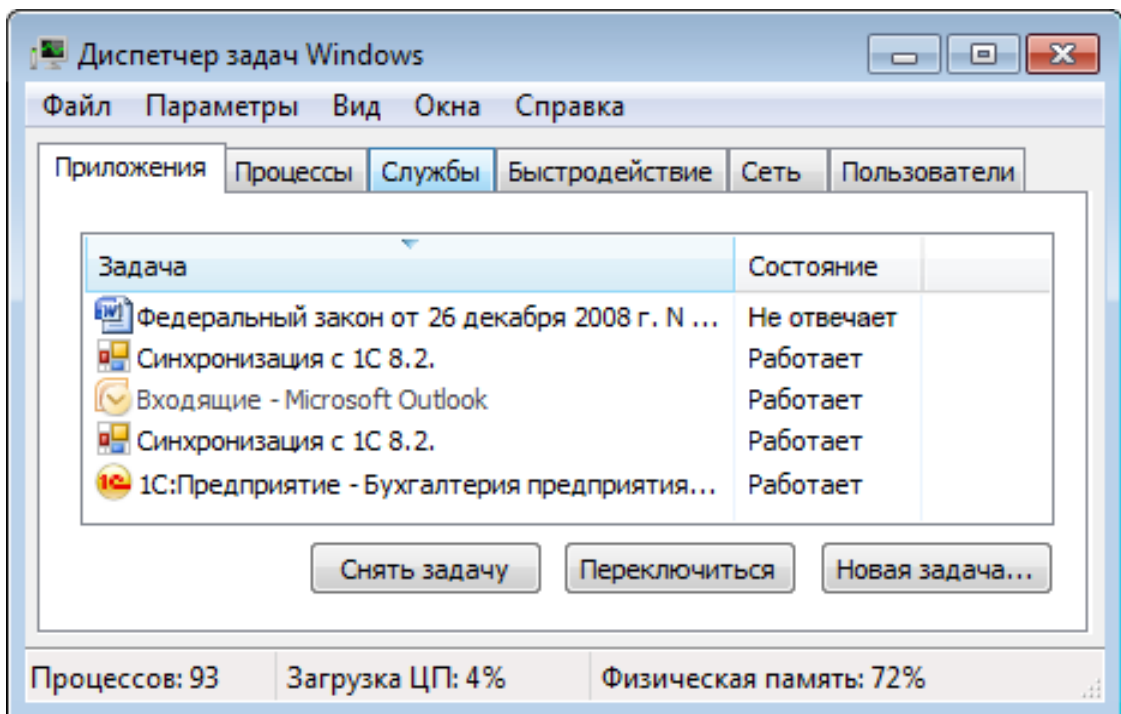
Диспетчер задач Windows

Файл Параметры Вид Окна Справка

Приложения | Процессы | Службы | Быстродействие | Сеть | Пользователи

| Задача | Состояние |
|---|---|
| Федеральный закон от 26 декабря 2008 г. N ... | Не отвечает |
| Синхронизация с 1С 8.2. | Работает |
| Входящие - Microsoft Outlook | Работает |
| Синхронизация с 1С 8.2. | Работает |
| 1С:Предприятие - Бухгалтерия предприятия... | Работает |

Снять задачу | Переключиться | Новая задача...

Процессов: 93 | Загрузка ЦП: 4% | Физическая память: 72%